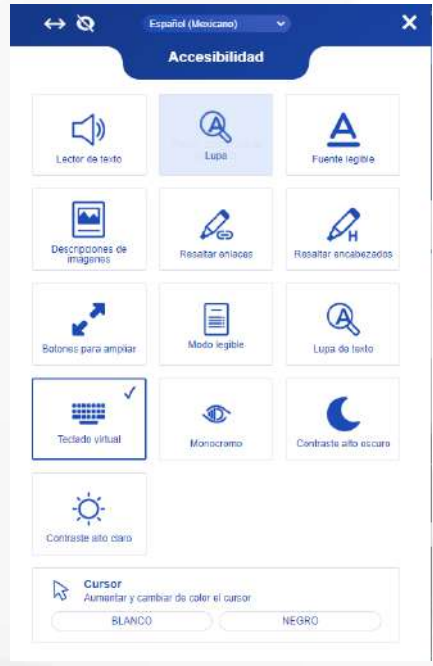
Español (Mexicano)

Accesibilidad

Lector de texto

Lupa

Fuente legible

Descripciones de imagenes

Resaltar enlaces

Resaltar encabezados

Botones para ampliar

Modo legible

Lupa de texto

Teclado virtual

Monocromo

Contraste alto oscuro

Contraste alto claro

Cursor
Aumentar y cambiar de color el cursor

BLANCO

NEGRO